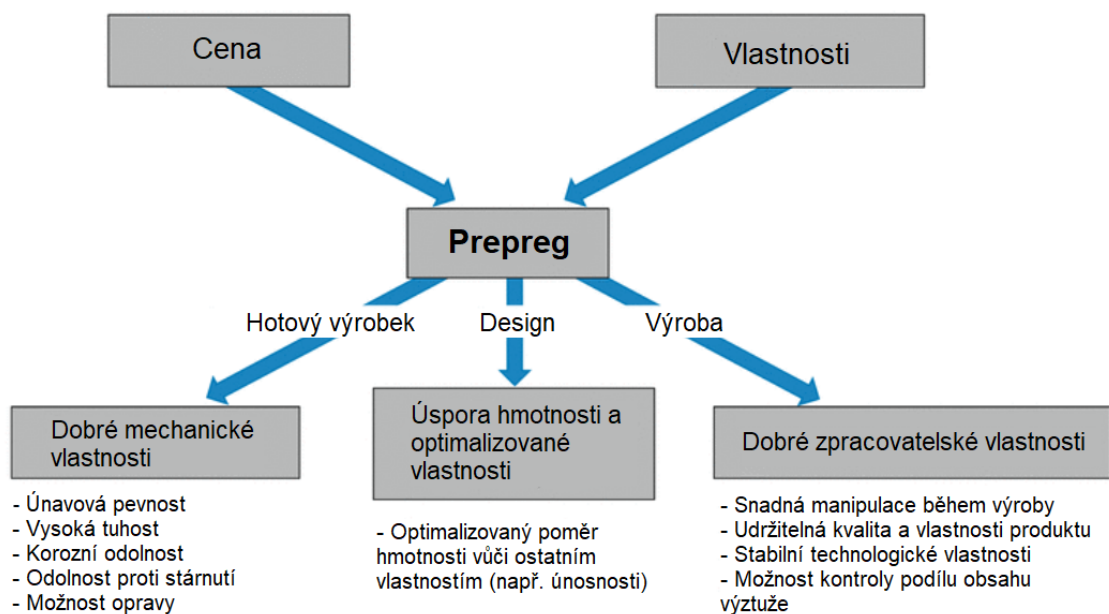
Cena

Vlastnosti

Prepreg

Hotový výrobek

Design

Výroba

Dobré mechanické vlastnosti

- Únavová pevnost
- Vysoká tuhost
- Korozní odolnost
- Odolnost proti stárnutí
- Možnost opravy

Úspora hmotnosti a optimalizované vlastnosti

- Optimalizovaný poměr hmotnosti vůči ostatním vlastnostím (např. únosnosti)

Dobré zpracovatelské vlastnosti

- Snadná manipulace během výroby
- Udržitelná kvalita a vlastnosti produktu
- Stabilní technologické vlastnosti
- Možnost kontroly podílu obsahu výztuže